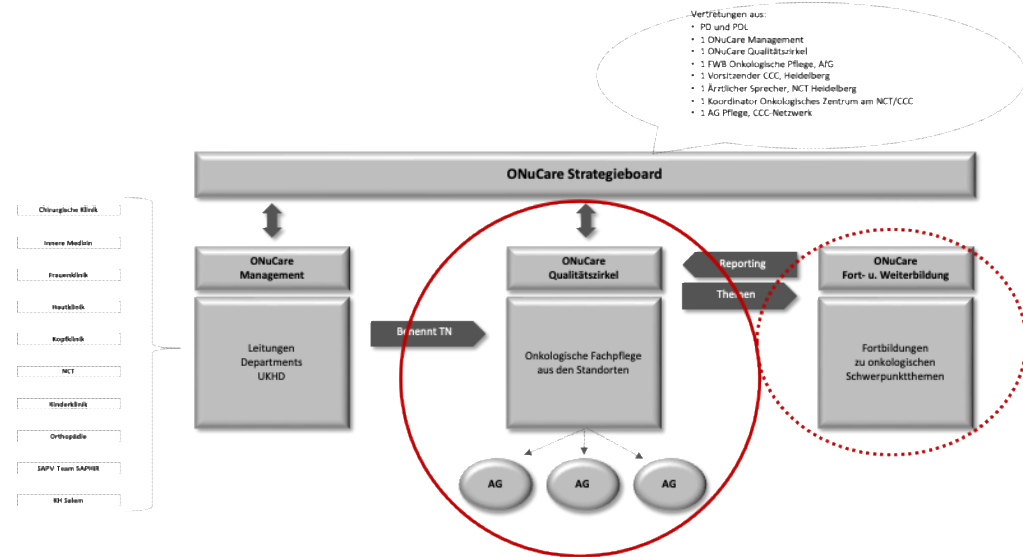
Vertretungen aus:
- PD und PDL
- 1 ONuCare Management
- 1 ONuCare Qualitätszirkel
- 1 FWB Onkologische Pflege, AfG
- 1 Vorsitzender CCC, Heidelberg
- 1 Ärztlicher Sprecher, NCT Heidelberg
- 1 Koordinator Onkologisches Zentrum am NCT/CCC
- 1 AG Pflege, CCC-Netzwerk

ONuCare Strategieboard

Chirurgische Klinik

Innere Medizin

Frauenklinik

Hautklinik

Kopfklinik

NCT

Kinderklinik

Orthopädie

SAPV Team SAPHIR

KH Salem

ONuCare Management

Leitungen Departments UKHD

Benennt TN

ONuCare Qualitätszirkel

Onkologische Fachpflege aus den Standorten

AG

AG

AG

Reporting

Themen

ONuCare Fort- u. Weiterbildung

Fortbildungen zu onkologischen Schwerpunktthemen